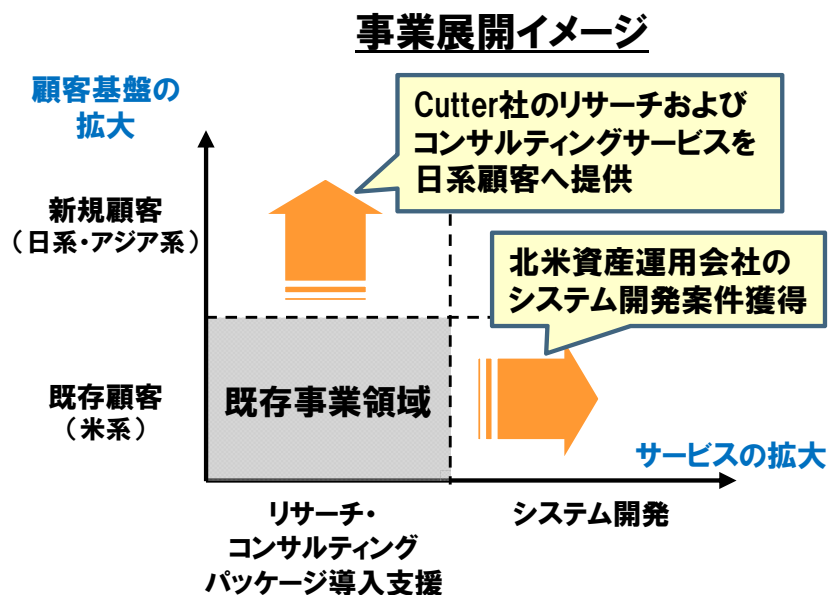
事業展開イメージ

顧客基盤の拡大

Cutter社のリサーチおよびコンサルティングサービスを日系顧客へ提供

新規顧客
（日系・アジア系）

北米資産運用会社のシステム開発案件獲得

既存顧客
（米系）

既存事業領域

サービスの拡大

リサーチ・
コンサルティング
パッケージ導入支援

システム開発